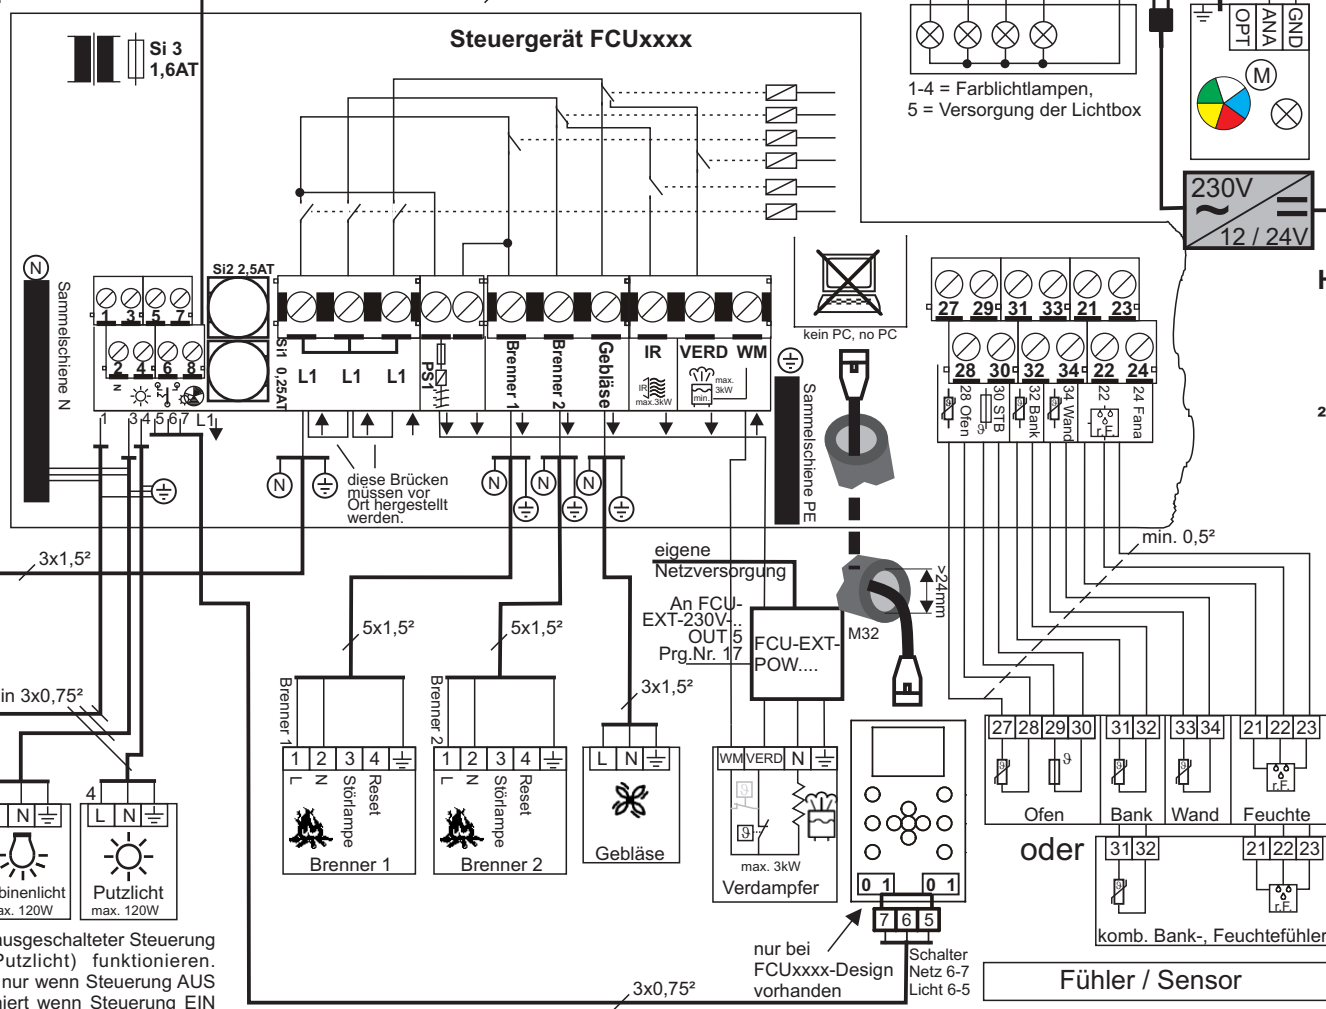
Si 3
1,6AT

Steuergerät FCUxxxx

1-4 = Farblichtlampen,
5 = Versorgung der Lichtbox

GND
ANA
OPT

M

230V
~
=
12 / 24V

N
Sammelschiene N

1 3 5 7
2 4 6 8

Si2 2,5AT
Si1 0,25AT

L1 L1 L1
PS1
Brenner 1
Brenner 2
Gebläse
IR
max.3kW
VERD
max. 3kW
min.
WM

kein PC, no PC

Sammelschiene PE

27 29 31 33 21 23
28 30 32 34 22 24
28 Ofen
30 STB
32 Bank
34 Wand
22
r.F.
24 Fana

1 3 4 5 6 7 L1

N
diese Brücken müssen vor Ort hergestellt werden.
N N N

3x1,5²
eigene Netzversorgung
An FCU-EXT-230V-.. OUT 5 Prg.Nr. 17
FCU-EXT-POW....
M32
>24mm
min. 0,5²

5x1,5²
5x1,5²
3x1,5²

in 3x0,75²

Brenner 1
L N Störlampe Reset
1 2 3 4
Brenner 1

Brenner 2
L N Störlampe Reset
1 2 3 4
Brenner 2

L N
Gebläse

WM VERD N
max. 3kW
Verdampfer

27 28 29 30 31 32 33 34 21 22 23
Ofen Bank Wand Feuchte
r.F.
oder
31 32 21 22 23
r.F.
komb. Bank-, Feuchtefühler

0 1 0 1
7 6 5

4
L N
binenlicht
ax. 120W
L N
Putzlicht
max. 120W

usgeschalteter Steuerung
Putzlicht) funktionieren.
nur wenn Steuerung AUS
iert wenn Steuerung EIN

nur bei FCUxxxx-Design vorhanden
3x0,75²
Schalter Netz 6-7 Licht 6-5

Fühler / Sensor